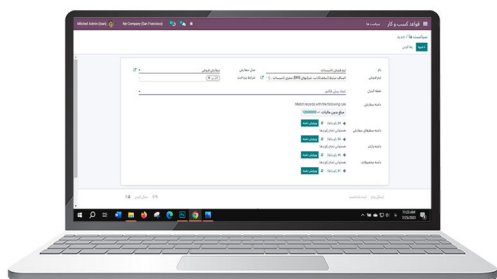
Mitchell Admin (free)

My Company (San Francisco)

فواتیر کسب و کار

سیاست ها

سیاست ها / جدید

ذخیره

نام

نوع فیلتر تابستانی

اعمال شرایط

Match records with the following rule

تاریخ ارسال

ذخیره

1 / 1

11:22 AM
7/25/2021